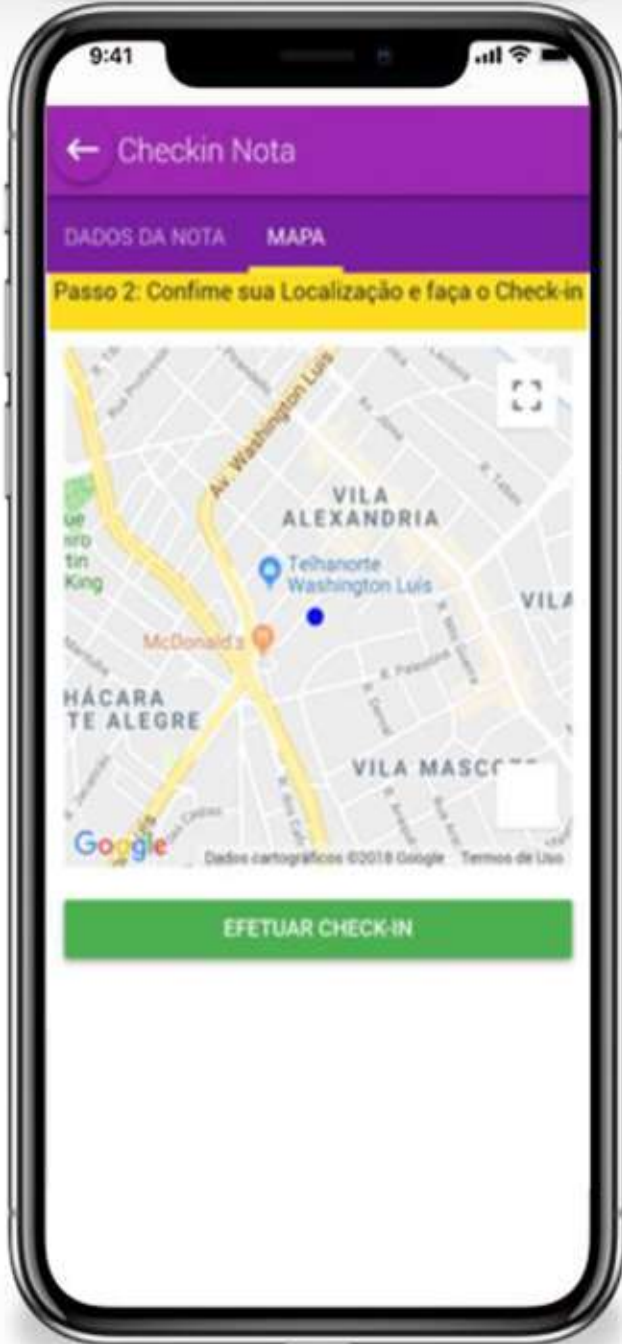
9:41

← Checkin Nota

DADOS DA NOTA MAPA

Passo 2: Confime sua Localização e faça o Check-in

Av. Washington Luís
VILA ALEXANDRIA
Telhanorte Washington Luís
VILA
McDonald's
HÁCARA TE ALEGRE
VILA MASCO
Google
Dados cartográficos ©2018 Google Termos de Uso

EFETUAR CHECK-IN